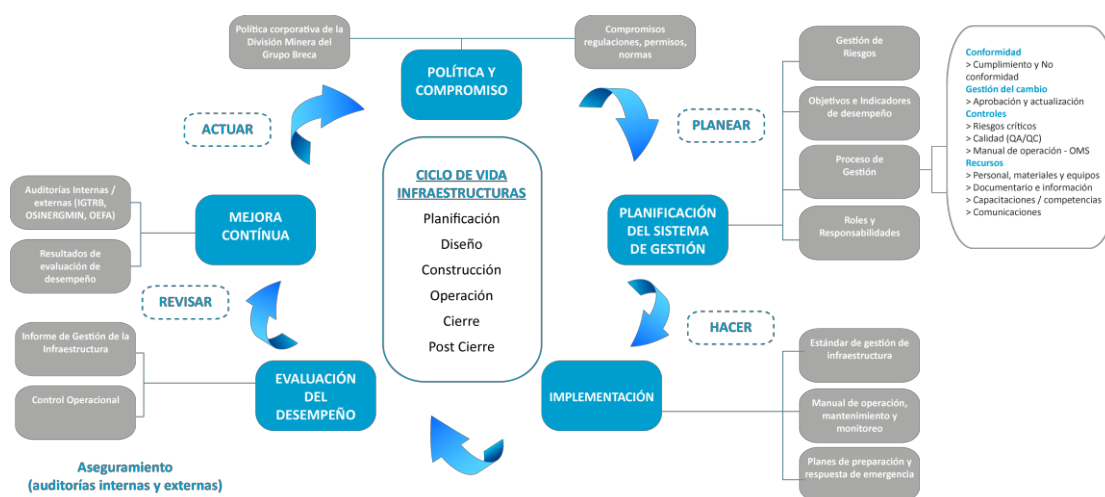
Política corporativa de la División Minera del Grupo Breca

Compromisos regulaciones, permisos, normas

POLÍTICA Y COMPROMISO

ACTUAR

PLANEAR

Gestión de Riesgos

Objetivos e Indicadores de desempeño

Proceso de Gestión

Roles y Responsabilidades

Conformidad
> Cumplimiento y No conformidad
Gestión del cambio
> Aprobación y actualización
Controles
> Riesgos críticos
> Calidad (QA/QC)
> Manual de operación - OMS
Recursos
> Personal, materiales y equipos
> Documentario e información
> Capacitaciones / competencias
> Comunicaciones

CICLO DE VIDA INFRAESTRUCTURAS
Planificación
Diseño
Construcción
Operación
Cierre
Post Cierre

Auditorías Internas / externas (IGTRB, OSINERGMIN, OEFA)

Resultados de evaluación de desempeño

MEJORA CONTÍNUA

PLANIFICACIÓN DEL SISTEMA DE GESTIÓN

REVISAR

HACER

Informe de Gestión de la Infraestructura

Control Operacional

EVALUACIÓN DEL DESEMPEÑO

IMPLEMENTACIÓN

Estándar de gestión de infraestructura

Manual de operación, mantenimiento y monitoreo

Planes de preparación y respuesta de emergencia

Aseguramiento
(auditorías internas y externas)